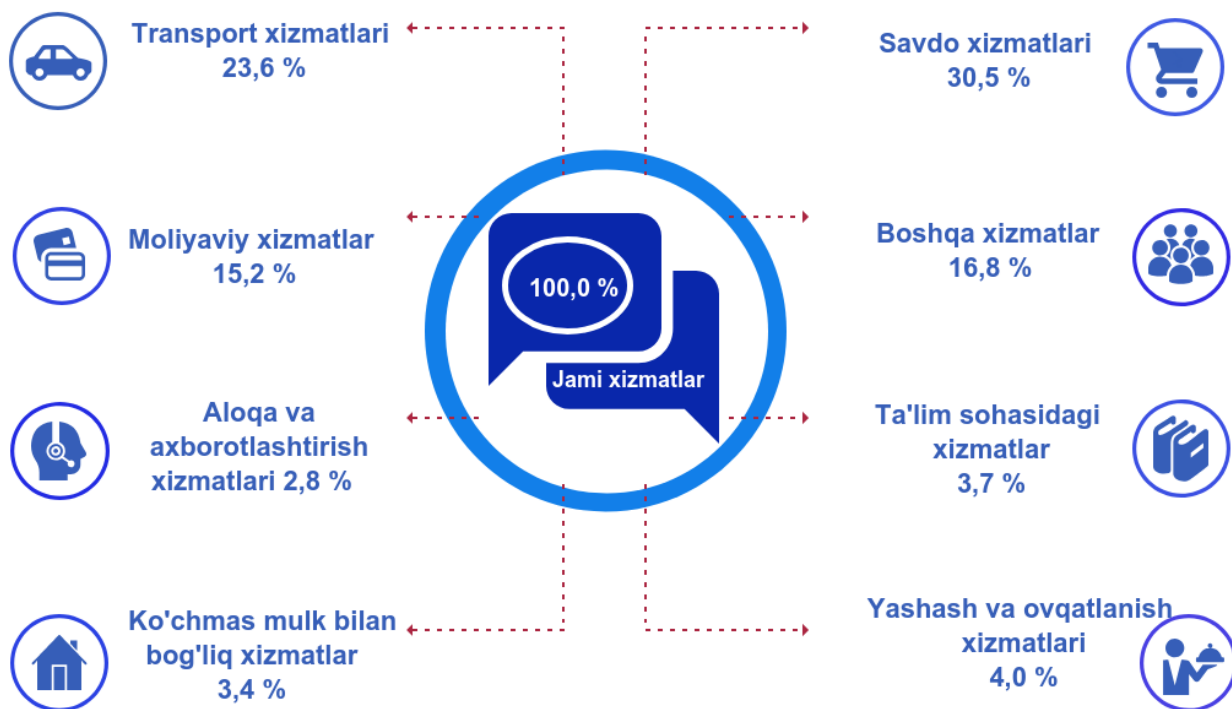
Transport xizmatlari
23,6 %

Moliyaviy xizmatlar
15,2 %

Aloqa va axborotlashtirish xizmatlari 2,8 %

Ko'chmas mulk bilan bog'liq xizmatlar
3,4 %

100,0 %

Jami xizmatlar

Savdo xizmatlari
30,5 %

Boshqa xizmatlar
16,8 %

Ta'lim sohasidagi xizmatlar
3,7 %

Yashash va ovqatlanish xizmatlari
4,0 %